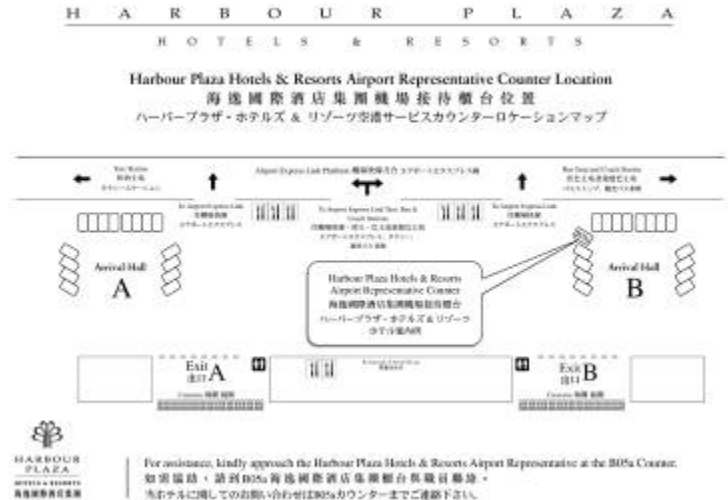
H A R B O U R P L A Z A
H O T E L S & R E S O R T S

Harbour Plaza Hotels & Resorts Airport Representative Counter Location
海逸國際酒店集團機場接待櫃台位置
ハーバープラザ・ホテルズ & リゾーツ空港サービスカウンターロケーションマップ

Taxi Station
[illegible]
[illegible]

Airport Express Link Platform 機場快綫月台 エアポートエクスプレス線

Bus Stop and Coach Station
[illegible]
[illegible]

To Airport Express Link
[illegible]
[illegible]

To Airport Express Link Taxi, Bus & Coach Stations
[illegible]
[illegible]

To Airport Express Link
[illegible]
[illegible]

Arrival Hall
A

Arrival Hall
B

Harbour Plaza Hotels & Resorts
Airport Representative Counter
海逸國際酒店集團機場接待櫃台
ハーバープラザ・ホテルズ & リゾーツ
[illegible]

Exit
出口 A

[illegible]

Exit
出口 B

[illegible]

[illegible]

HARBOUR
PLAZA
HOTELS & RESORTS
海逸國際酒店集團

For assistance, kindly approach the Harbour Plaza Hotels & Resorts Airport Representative at the B05a Counter.
如需協助，請到B05a海逸國際酒店集團櫃台與職員聯絡。
当ホテルに関してのお問い合わせはB05aカウンターまでご連絡下さい。